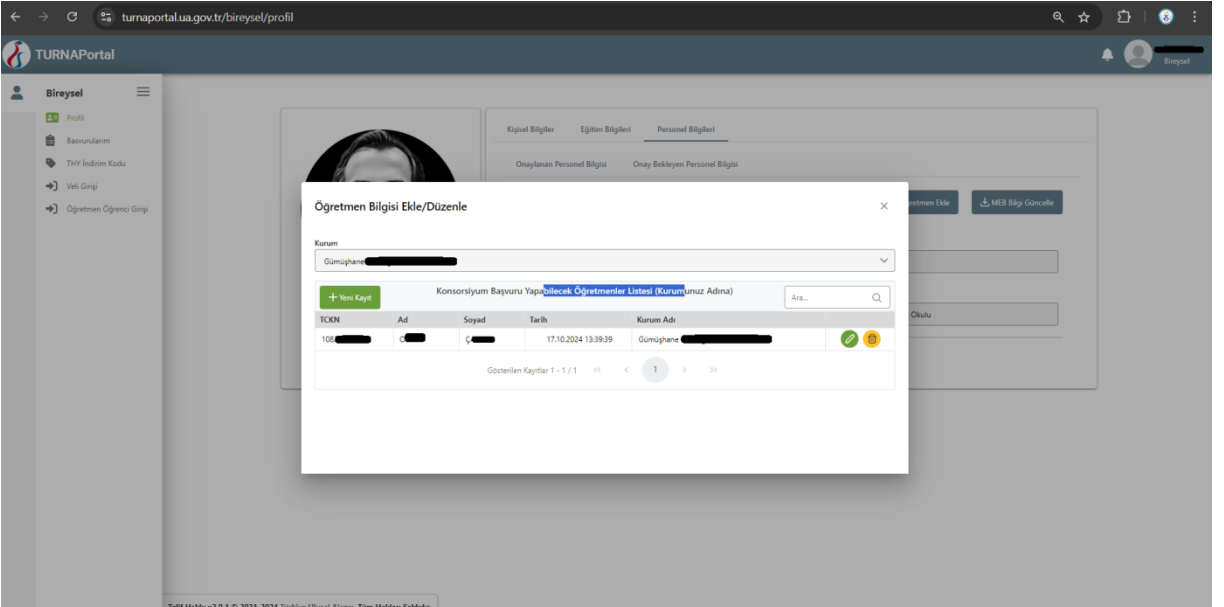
turnaportal.ua.gov.tr/bireysel/profil

TURNAPortal

Bireysel

Bireysel

Profil

Başvurularım

THY İndirim Kodu

Veli Girişi

Öğretmen Öğrenci Girişi

Kişisel Bilgiler | Eğitim Bilgileri | Personel Bilgileri

Onaylanan Personel Bilgisi | Onay Bekleyen Personel Bilgisi

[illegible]retmen Ekle

MEB Bilgi Güncelle

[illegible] Okulu

Öğretmen Bilgisi Ekle/Düzenle

Kurum

Gümüşhane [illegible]

+ Yeni Kayıt

Konsorsiyum Başvuru Yapabilecek Öğretmenler Listesi (Kurumunuz Adına)

Ara...

| TCKN | Ad | Soyad | Tarih | Kurum Adı |
|---|---|---|---|---|
| 108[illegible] | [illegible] | Ç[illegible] | 17.10.2024 13:39:39 | Gümüşhane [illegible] |

Gösterilen Kayıtlar 1 - 1 / 1 « ‹ 1 › »

Telif Hakkı v2.0.1 © 2021-2024 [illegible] Tüm Hakları Saklıdır